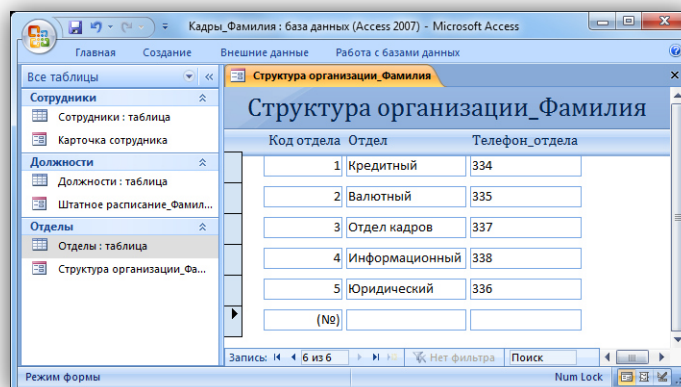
Кадры_Фамилия : база данных (Access 2007) - Microsoft Access

Главная Создание Внешние данные Работа с базами данных

Все таблицы

Сотрудники
Сотрудники : таблица
Карточка сотрудника

Должности
Должности : таблица
Штатное расписание_Фамил...

Отделы
Отделы : таблица
Структура организации_Фа...

Структура организации_Фамилия

Структура организации_Фамилия

| Код отдела | Отдел | Телефон_отдела |
|---|---|---|
| 1 | Кредитный | 334 |
| 2 | Валютный | 335 |
| 3 | Отдел кадров | 337 |
| 4 | Информационный | 338 |
| 5 | Юридический | 336 |
| (№) | | |

Запись: 6 из 6 Нет фильтра Поиск

Режим формы Num Lock